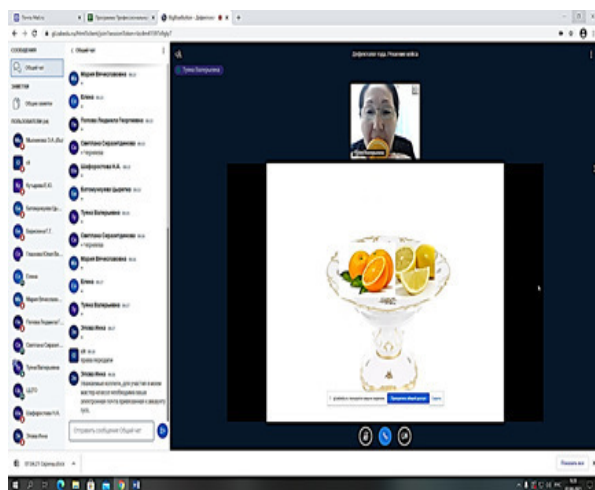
Почта Mail.ru
Программа Профессионального
BigBlueButton - Дефектол

СООБЩЕНИЯ
Общий чат
ЗАМЕТКИ
Общие заметки
ПОЛЬЗОВАТЕЛИ

< Общий чат

Мария Вячеславовна
Елена
Попова Людмила Петровна
Светлана Серафимовна
Шафоростова Н.А.
Батомункуева Цыцегма
Тутка Валерьевна
Светлана Серафимовна
Мария Вячеславовна
Елена
Тутка Валерьевна
Элова Инна

Отправить сообщение в Общий чат

Дефектолог года. Решение кейса

Тутка Валерьевна

Показать все